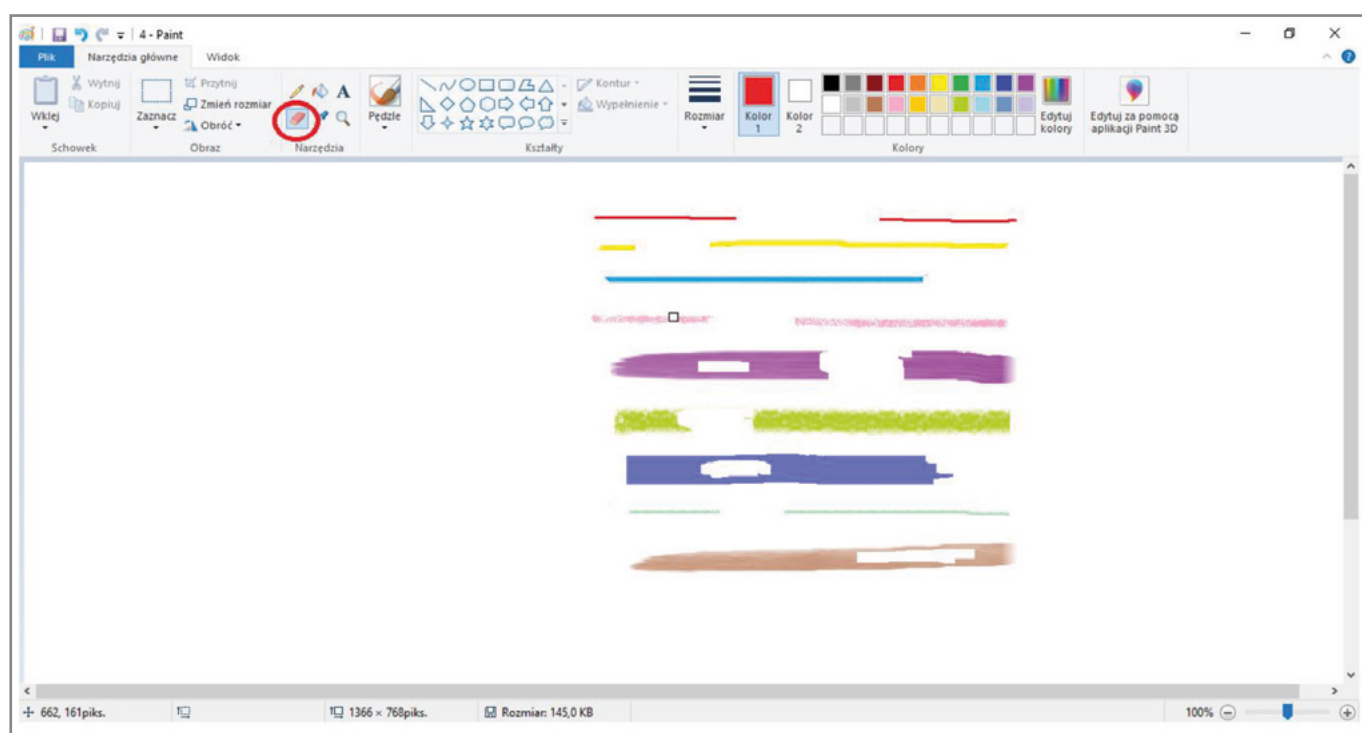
4 - Paint

Plik
Narzędzia główne
Widok

Wytnij
Kopiuj
Wklej
Schowek

Zaznacz
Przytnij
Zmień rozmiar
Obróć
Obraz

A
Narzędzia

Pędzle

Kontur
Wypełnienie
Kształty

Rozmiar

Kolor 1
Kolor 2
Edytuj kolory
Kolory

Edytuj za pomocą aplikacji Paint 3D

662, 161piks.
1366 × 768piks.
Rozmiar: 145,0 KB
100%